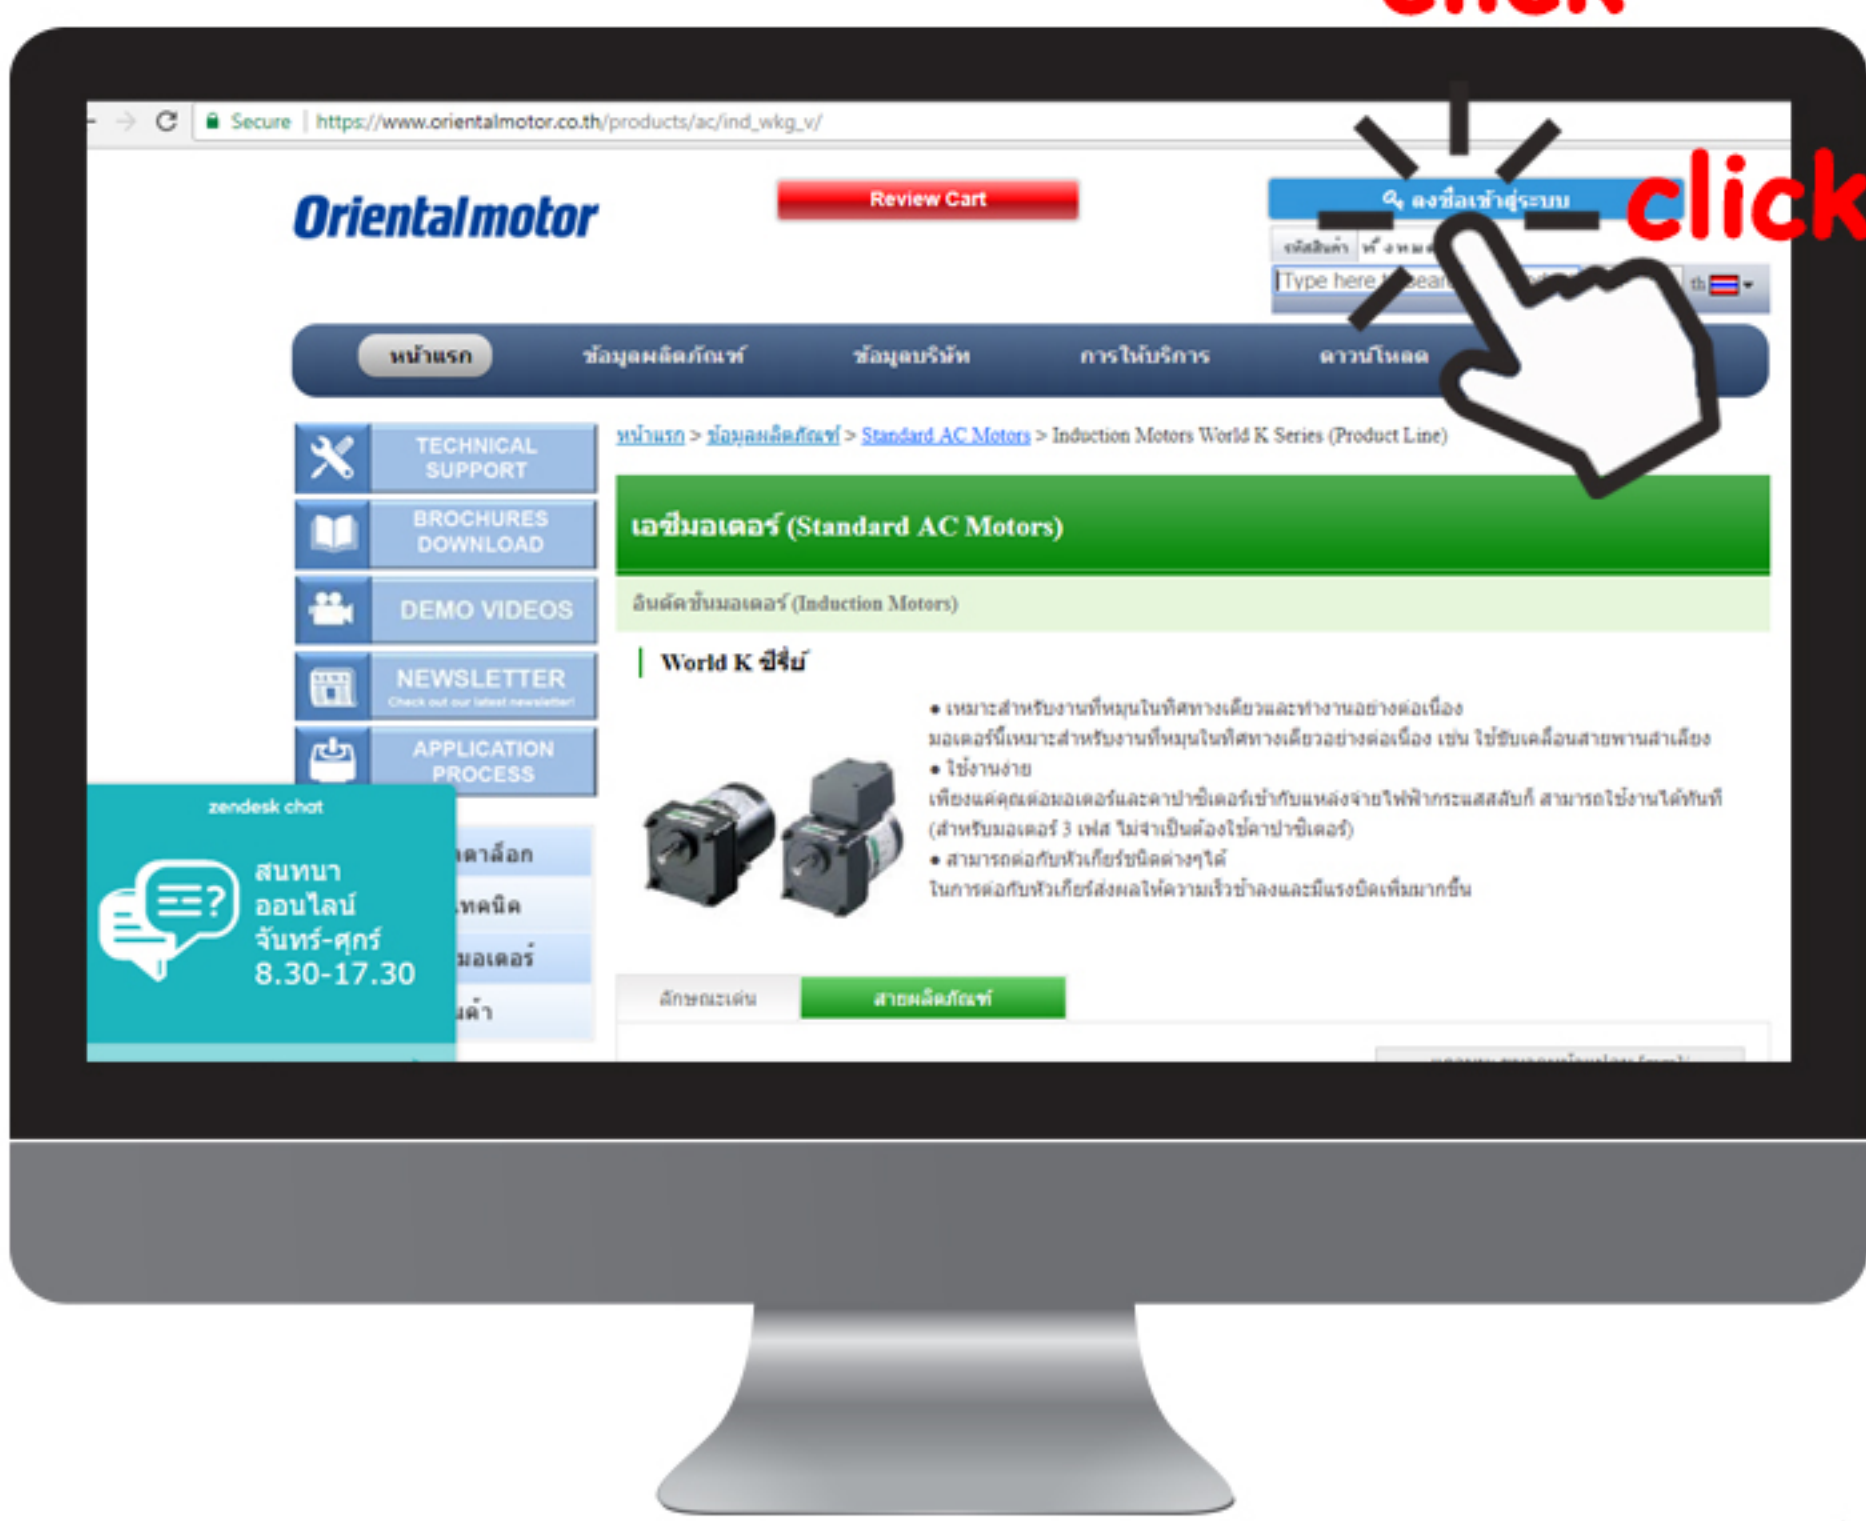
click

Secure | https://www.orientalmotor.co.th/products/ac/ind_wkg_v/

Orientalmotor

Review Cart

ลงชื่อเข้าสู่ระบบ

click

รหัสสินค้า ทั้งหมด

Type here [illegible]

th

หน้าแรก ข้อมูลผลิตภัณฑ์ ข้อมูลบริษัท การให้บริการ ดาวน์โหลด

TECHNICAL SUPPORT

BROCHURES DOWNLOAD

DEMO VIDEOS

NEWSLETTER
Check out our latest newsletter!

APPLICATION PROCESS

หน้าแรก > ข้อมูลผลิตภัณฑ์ > Standard AC Motors > Induction Motors World K Series (Product Line)

เอซีมอเตอร์ (Standard AC Motors)

อินดัคชั่นมอเตอร์ (Induction Motors)

World K ซีรี่ย์

• เหมาะสำหรับงานที่หมุนในทิศทางเดียวและทำงานอย่างต่อเนื่อง
มอเตอร์นี้เหมาะสำหรับงานที่หมุนในทิศทางเดียวอย่างต่อเนื่อง เช่น ใช้ขับเคลื่อนสายพานลำเลียง
• ใช้งานง่าย
เพียงแค่คุณต่อมอเตอร์และคาปาซิเตอร์เข้ากับแหล่งจ่ายไฟฟ้ากระแสสลับก็ สามารถใช้งานได้ทันที (สำหรับมอเตอร์ 3 เฟส ไม่จำเป็นต้องใช้คาปาซิเตอร์)
• สามารถต่อกับหัวเกียร์ชนิดต่างๆได้
ในการต่อกับหัวเกียร์ส่งผลให้ความเร็วช้าลงและมีแรงบิดเพิ่มมากขึ้น

zendesk chat

สนทนา
ออนไลน์
จันทร์-ศุกร์
8.30-17.30

แคตาล็อก
เทคนิค
มอเตอร์
ค้า

ลักษณะเด่น สายผลิตภัณฑ์

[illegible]